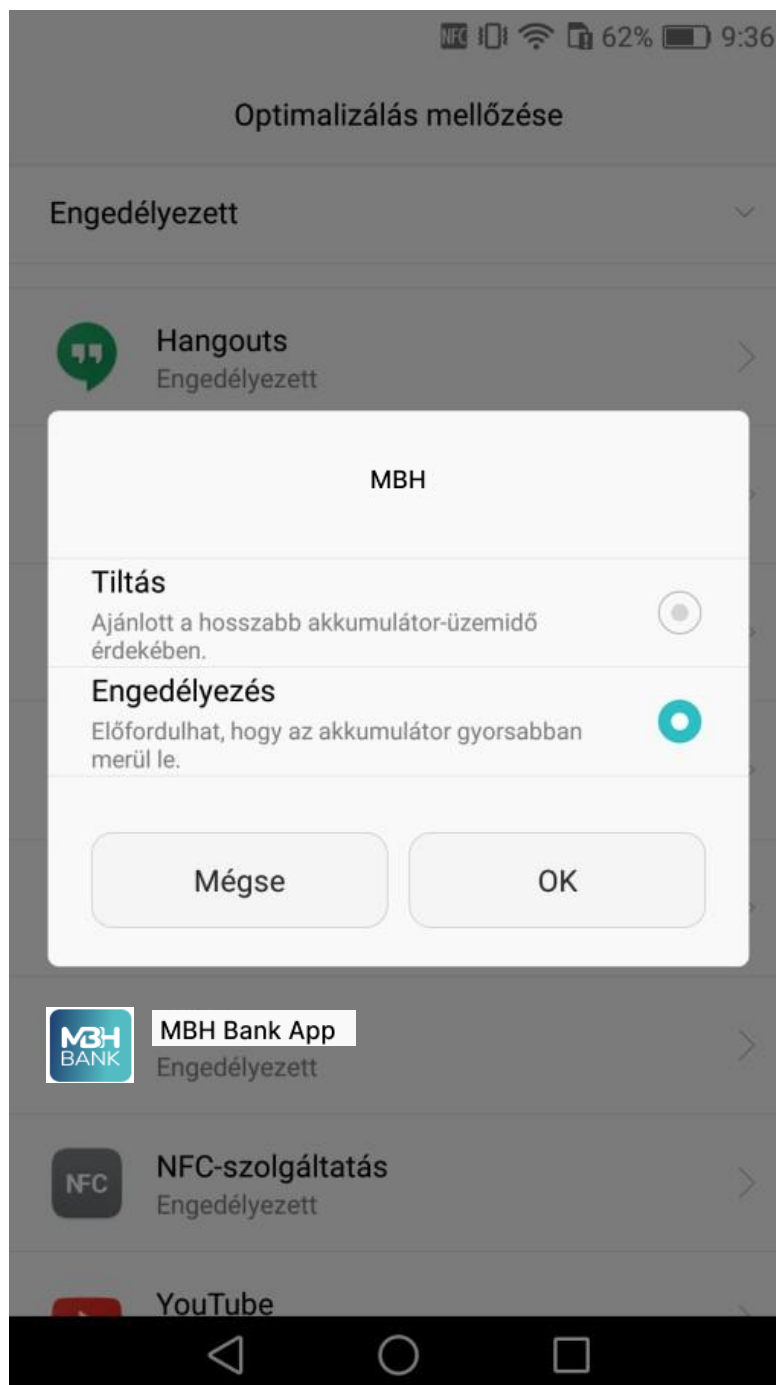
NFC 62% 9:36

Optimalizálás mellőzése

Engedélyezett

Hangouts
Engedélyezett

MBH

Tiltás
Ajánlott a hosszabb akkumulátor-üzemidő érdekében.

Engedélyezés
Előfordulhat, hogy az akkumulátor gyorsabban merül le.

Mégse

OK

MBH BANK

MBH Bank App
Engedélyezett

NFC

NFC-szolgáltatás
Engedélyezett

YouTube